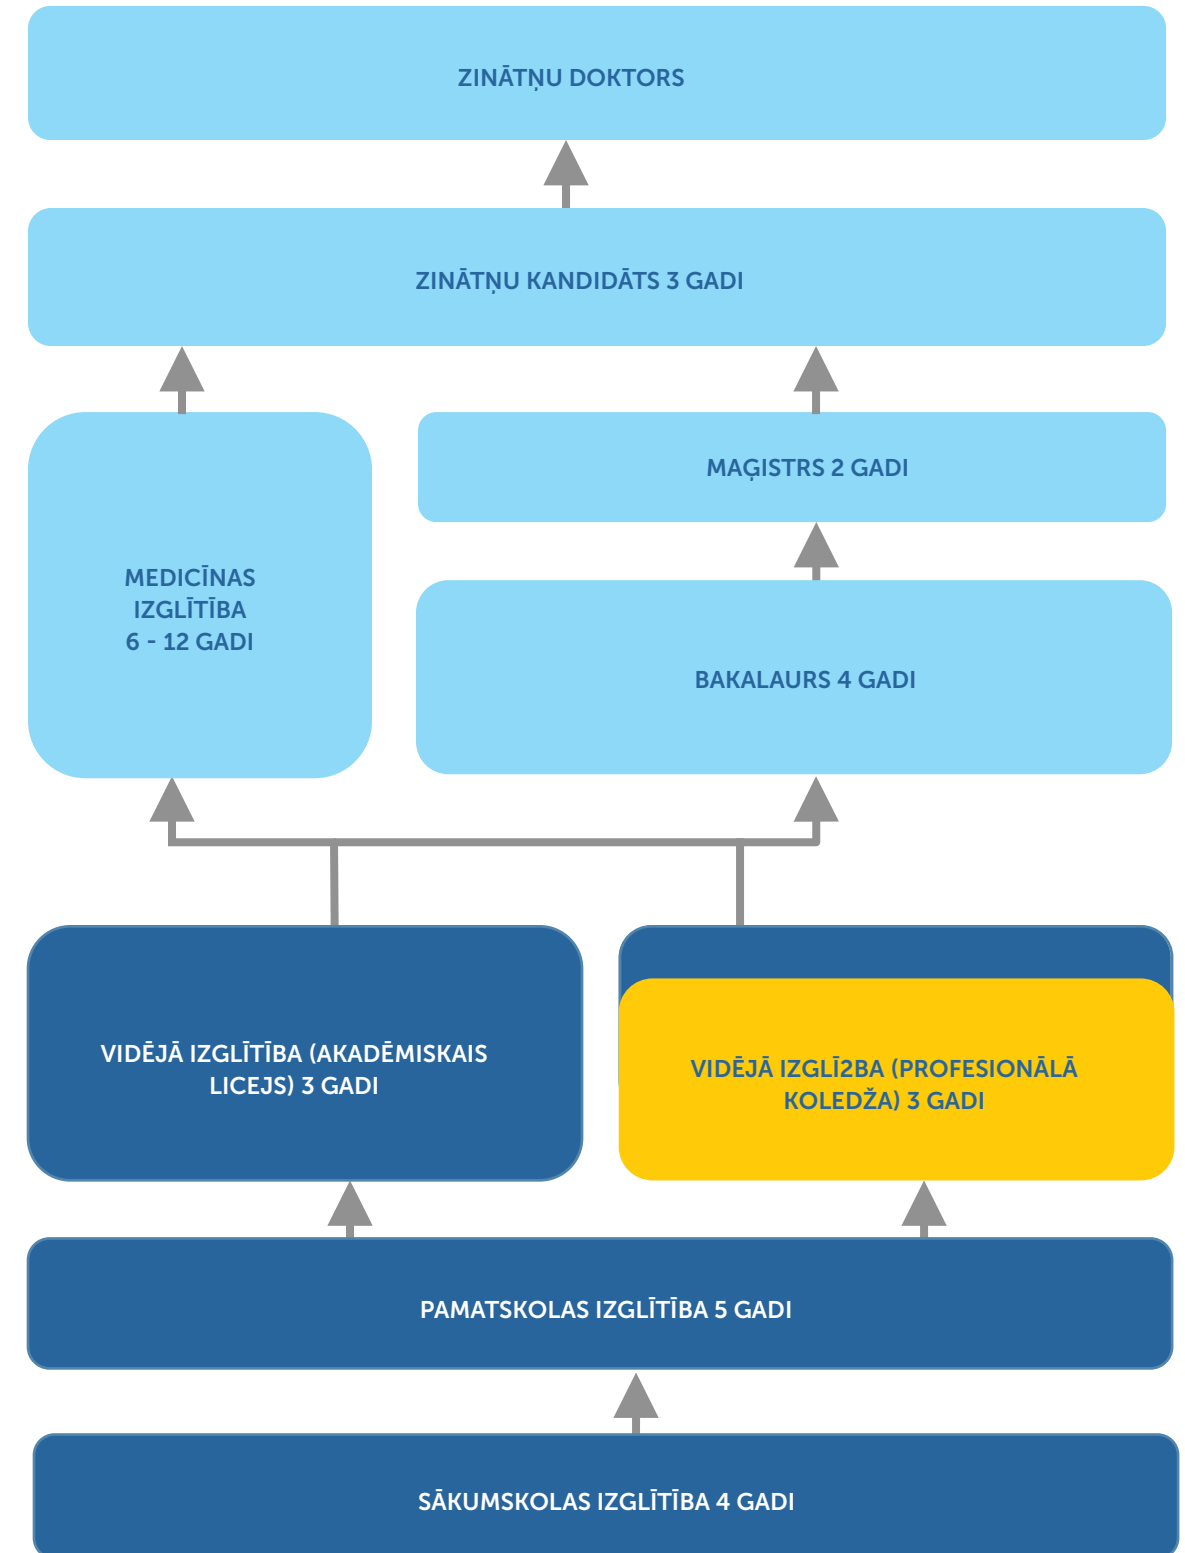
ZINĀTŅU DOKTORS

ZINĀTŅU KANDIDĀTS 3 GADI

MEDICĪNAS IZGLĪTĪBA 6 - 12 GADI

MAĢISTRS 2 GADI

BAKALAURS 4 GADI

VIDĒJĀ IZGLĪTĪBA (AKADĒMISKAIS LICEJS) 3 GADI

VIDĒJĀ IZGLĪ2BA (PROFESIONĀLĀ KOLEDŽA) 3 GADI

PAMATSKOLAS IZGLĪTĪBA 5 GADI

SĀKUMSKOLAS IZGLĪTĪBA 4 GADI